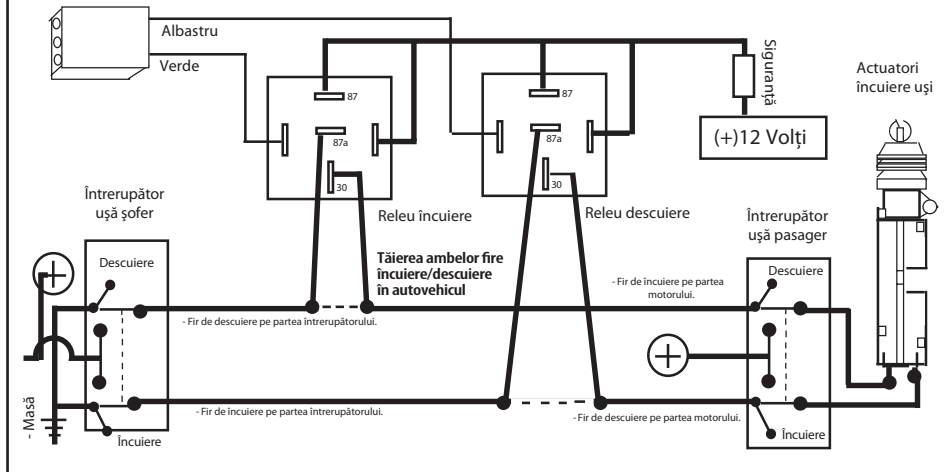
Albastru
Verde
87
87a
30
87
87a
30
Siguranță
(+)12 Volți
Actuatori încuiere uși
Întrerupător ușă șofer
Releu încuiere
Releu descuiere
Întrerupător ușă pasager
Descuiere
Tăierea ambelor fire încuiere/descuiere în autovehicul
- Fir de încuiere pe partea motorului.
Descuiere
- Fir de descuiere pe partea întrerupătorului.
- Masă
- Fir de încuiere pe partea întrerupătorului.
- Fir de descuiere pe partea motorului.
Încuiere
Încuiere